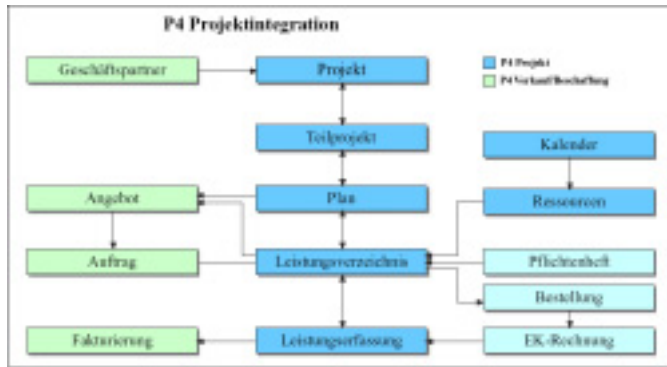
P4 Projektintegration

P4 Projekt
P4 Verkauf/Beschaffung

Geschäftspartner
Projekt
Teilprojekt
Kalender
Angebot
Plan
Ressourcen
Auftrag
Leistungsverzeichnis
Pflichtenheft
Bestellung
Fakturierung
Leistungserfassung
EK-Rechnung